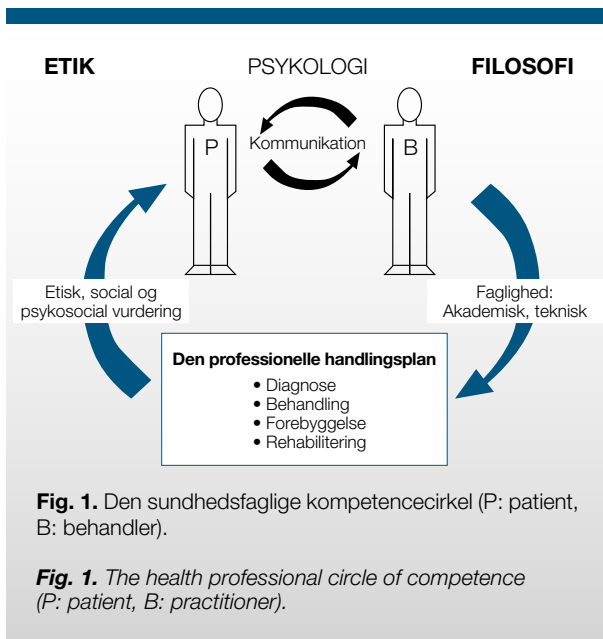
ETIK

PSYKOLOGI

FILOSOFI

P

Kommunikation

B

Etisk, social og psykosocial vurdering

Faglighed: Akademisk, teknisk

Den professionelle handlingsplan
• Diagnose
• Behandling
• Forebyggelse
• Rehabilitering

**Fig. 1.** Den sundhedsfaglige kompetencecirkel (P: patient, B: behandler).

***Fig. 1.*** *The health professional circle of competence (P: patient, B: practitioner).*